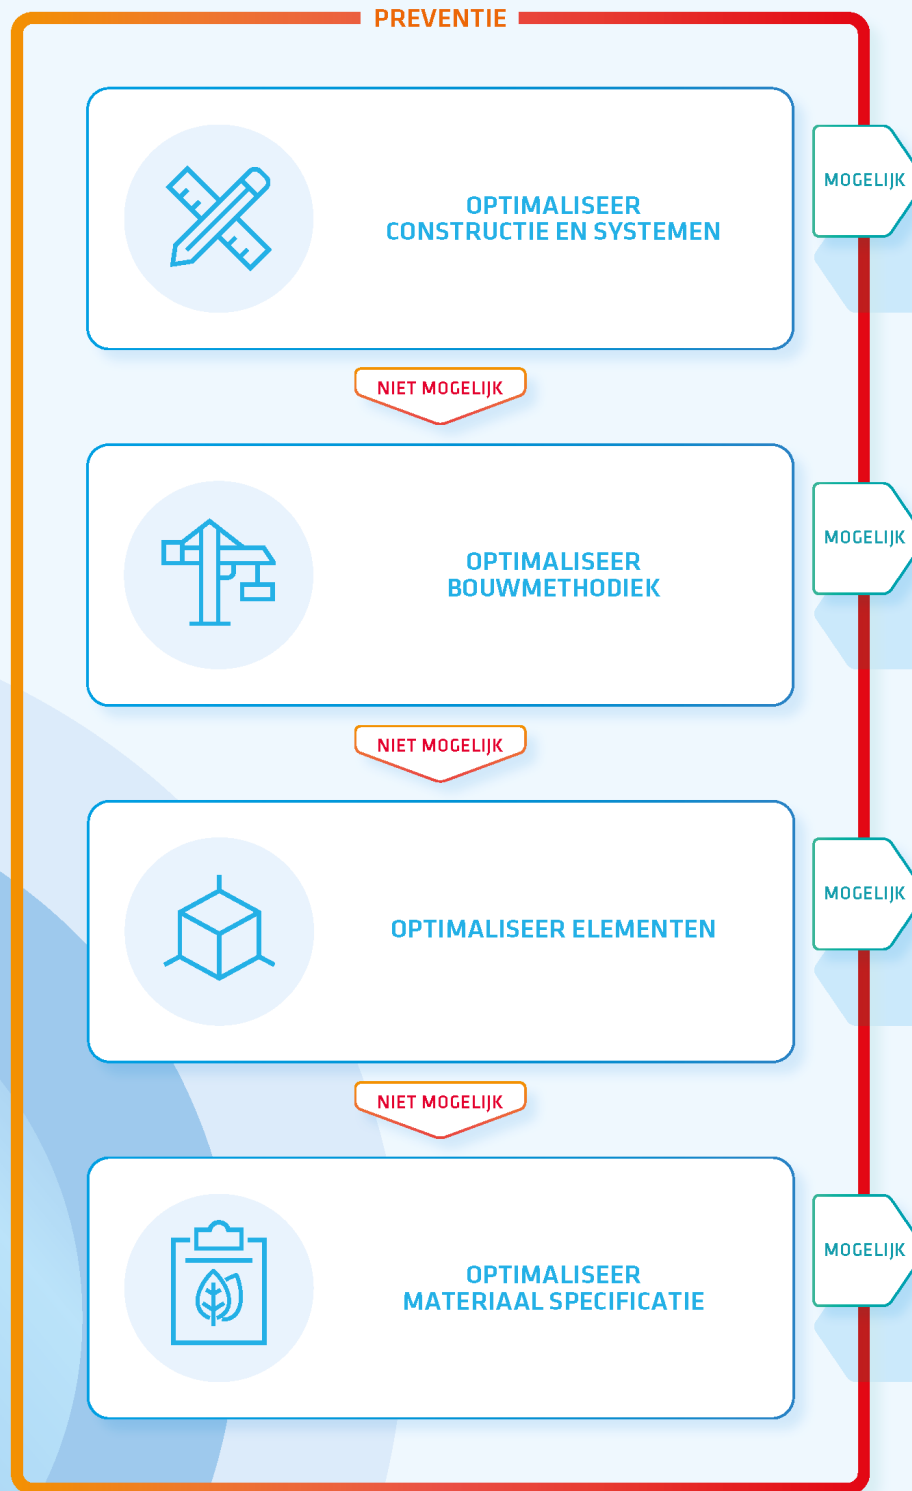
PREVENTIE

OPTIMALISEER CONSTRUCTIE EN SYSTEMEN

MOGELIJK

NIET MOGELIJK

OPTIMALISEER BOUWMETHODIEK

MOGELIJK

NIET MOGELIJK

OPTIMALISEER ELEMENTEN

MOGELIJK

NIET MOGELIJK

OPTIMALISEER MATERIAAL SPECIFICATIE

MOGELIJK